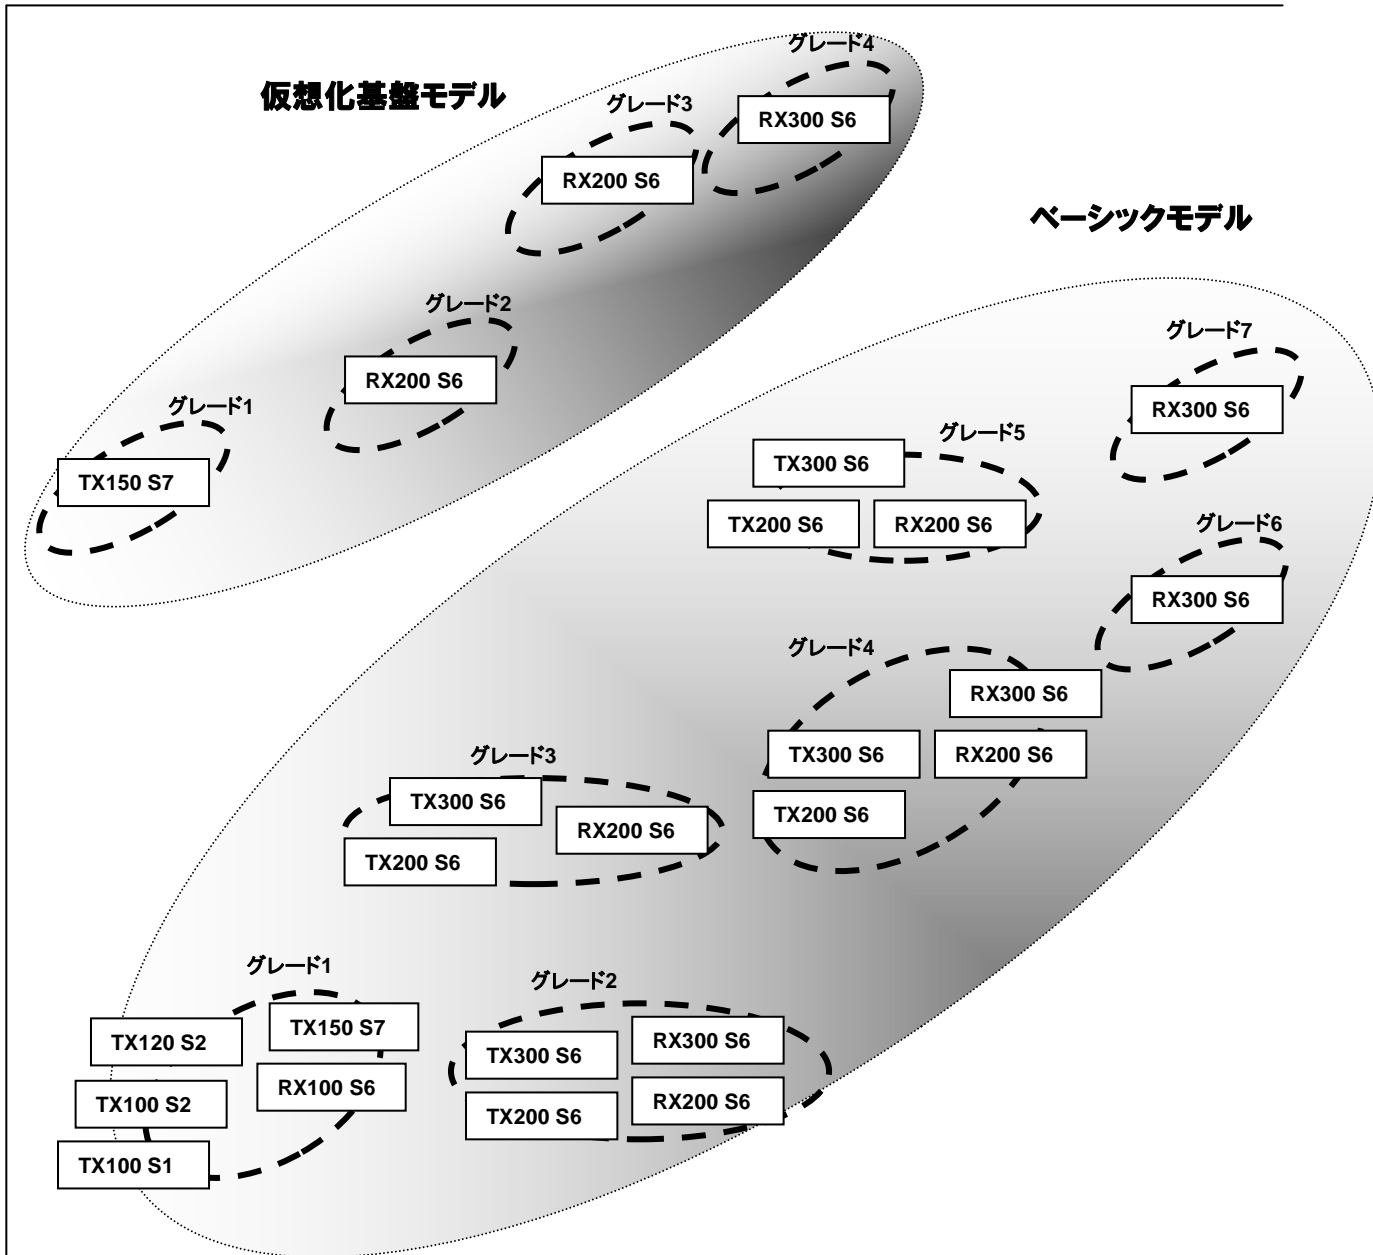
仮想化基盤モデル

グレード4
RX300 S6

グレード3
RX200 S6

グレード2
RX200 S6

グレード1
TX150 S7

ベーシックモデル

グレード7
RX300 S6

グレード5
TX300 S6
TX200 S6
RX200 S6

グレード6
RX300 S6

グレード4
RX300 S6
TX300 S6
RX200 S6
TX200 S6

グレード3
TX300 S6
RX200 S6
TX200 S6

グレード1
TX120 S2
TX150 S7
TX100 S2
RX100 S6
TX100 S1

グレード2
TX300 S6
RX300 S6
TX200 S6
RX200 S6